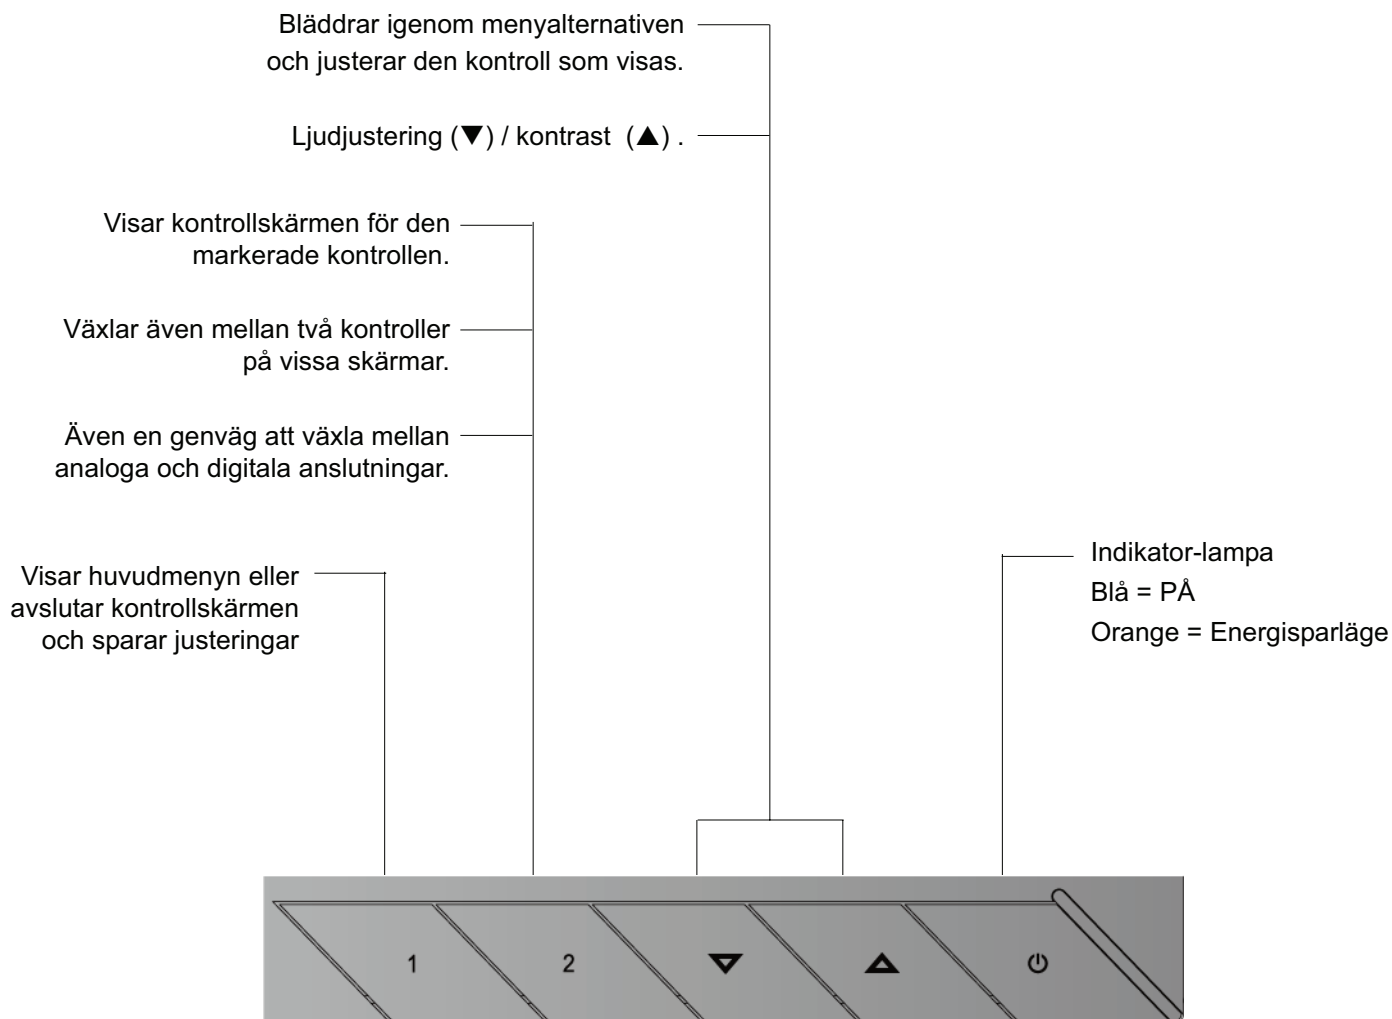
Bläddrar igenom menyalternativen och justerar den kontroll som visas.

Ljudjustering (▼) / kontrast (▲) .

Visar kontrollskärmen för den markerade kontrollen.

Växlar även mellan två kontroller på vissa skärmar.

Även en genväg att växla mellan analoga och digitala anslutningar.

Visar huvudmenyn eller avslutar kontrollskärmen och sparar justeringar

Indikator-lampa
Blå = PÅ
Orange = Energisparläge

1

2

▼

▲

⏻